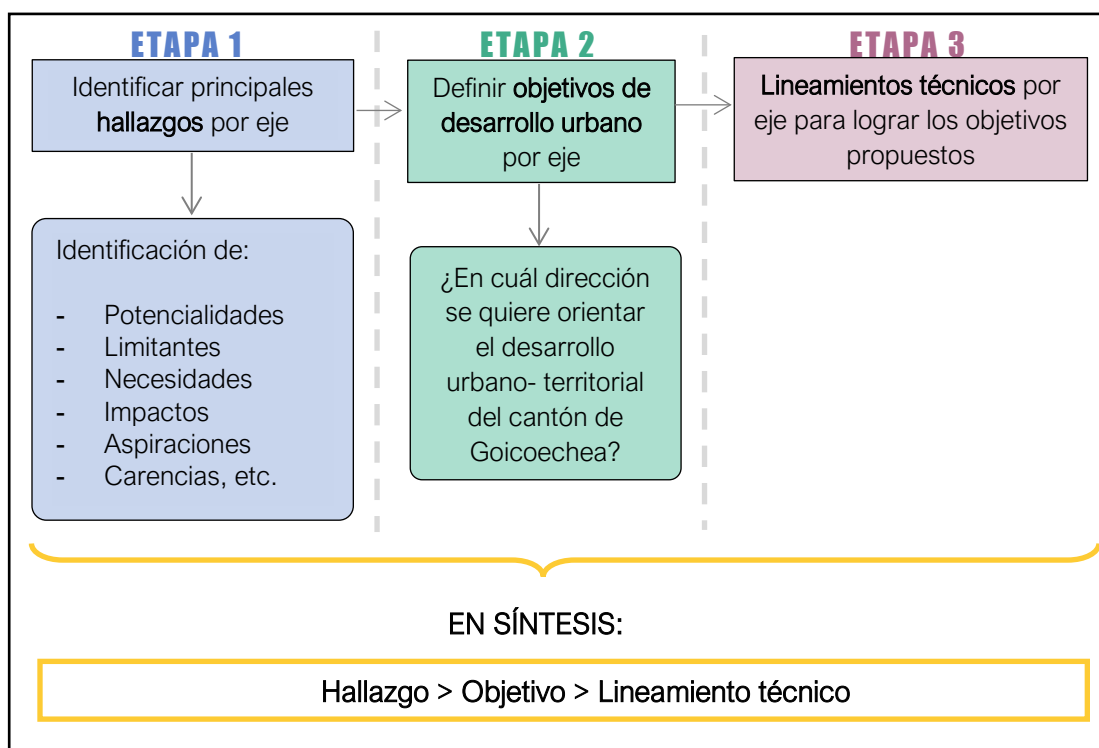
ETAPA 1

Identificar principales hallazgos por eje

Identificación de:

- Potencialidades
- Limitantes
- Necesidades
- Impactos
- Aspiraciones
- Carencias, etc.

ETAPA 2

Definir objetivos de desarrollo urbano por eje

¿En cuál dirección se quiere orientar el desarrollo urbano- territorial del cantón de Goicoechea?

ETAPA 3

Lineamientos técnicos por eje para lograr los objetivos propuestos

EN SÍNTESIS:

Hallazgo > Objetivo > Lineamiento técnico